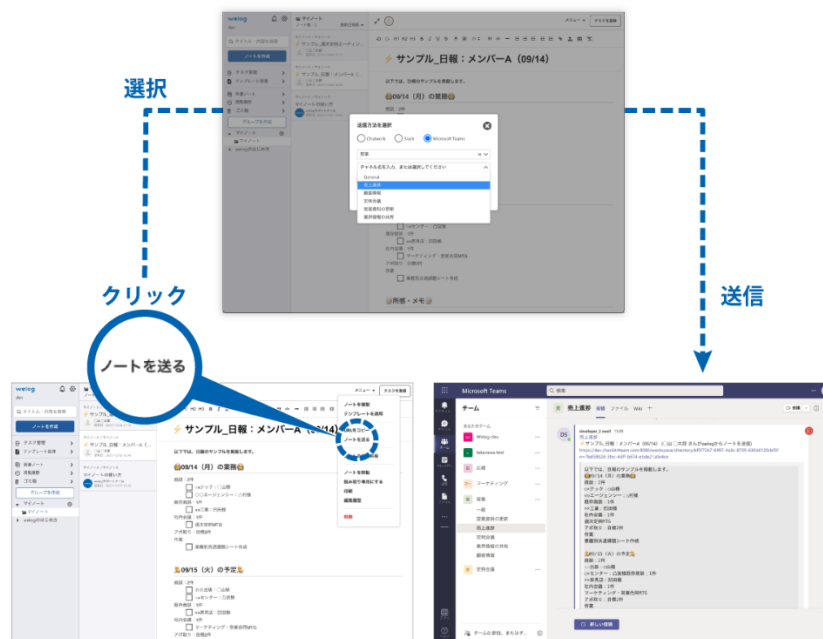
選択

クリック

送信

ノートを送る

weing

ノートを作成

タスク管理
テンプレート管理
共有ノート
閲覧履歴
ゴミ箱

グループを作成

マイノート
weingの使い方

⚡サンプル_日報：メンバーA（09/14）

以下では、日報のサンプルを掲載します。

😀09/14（月）の業務😀

送信方法を選択

Chatwork
Slack
Microsoft Teams

営業

チャネル名を入力、または選択してください

General
売上速報
顧客情報
定例会議
営業部内の交流
案件情報の共有

ノートを移動
テンプレートを適用
URLをコピー
ノートを送る
ノートを複製
ノートを移動
他の取り寄せ
印刷
編集履歴
削除

Microsoft Teams

チーム

売上速報

投稿 ファイル Wiki +

新しい投稿

😀09/15（火）の予定😀

以下では、日報のサンプルを掲載します。